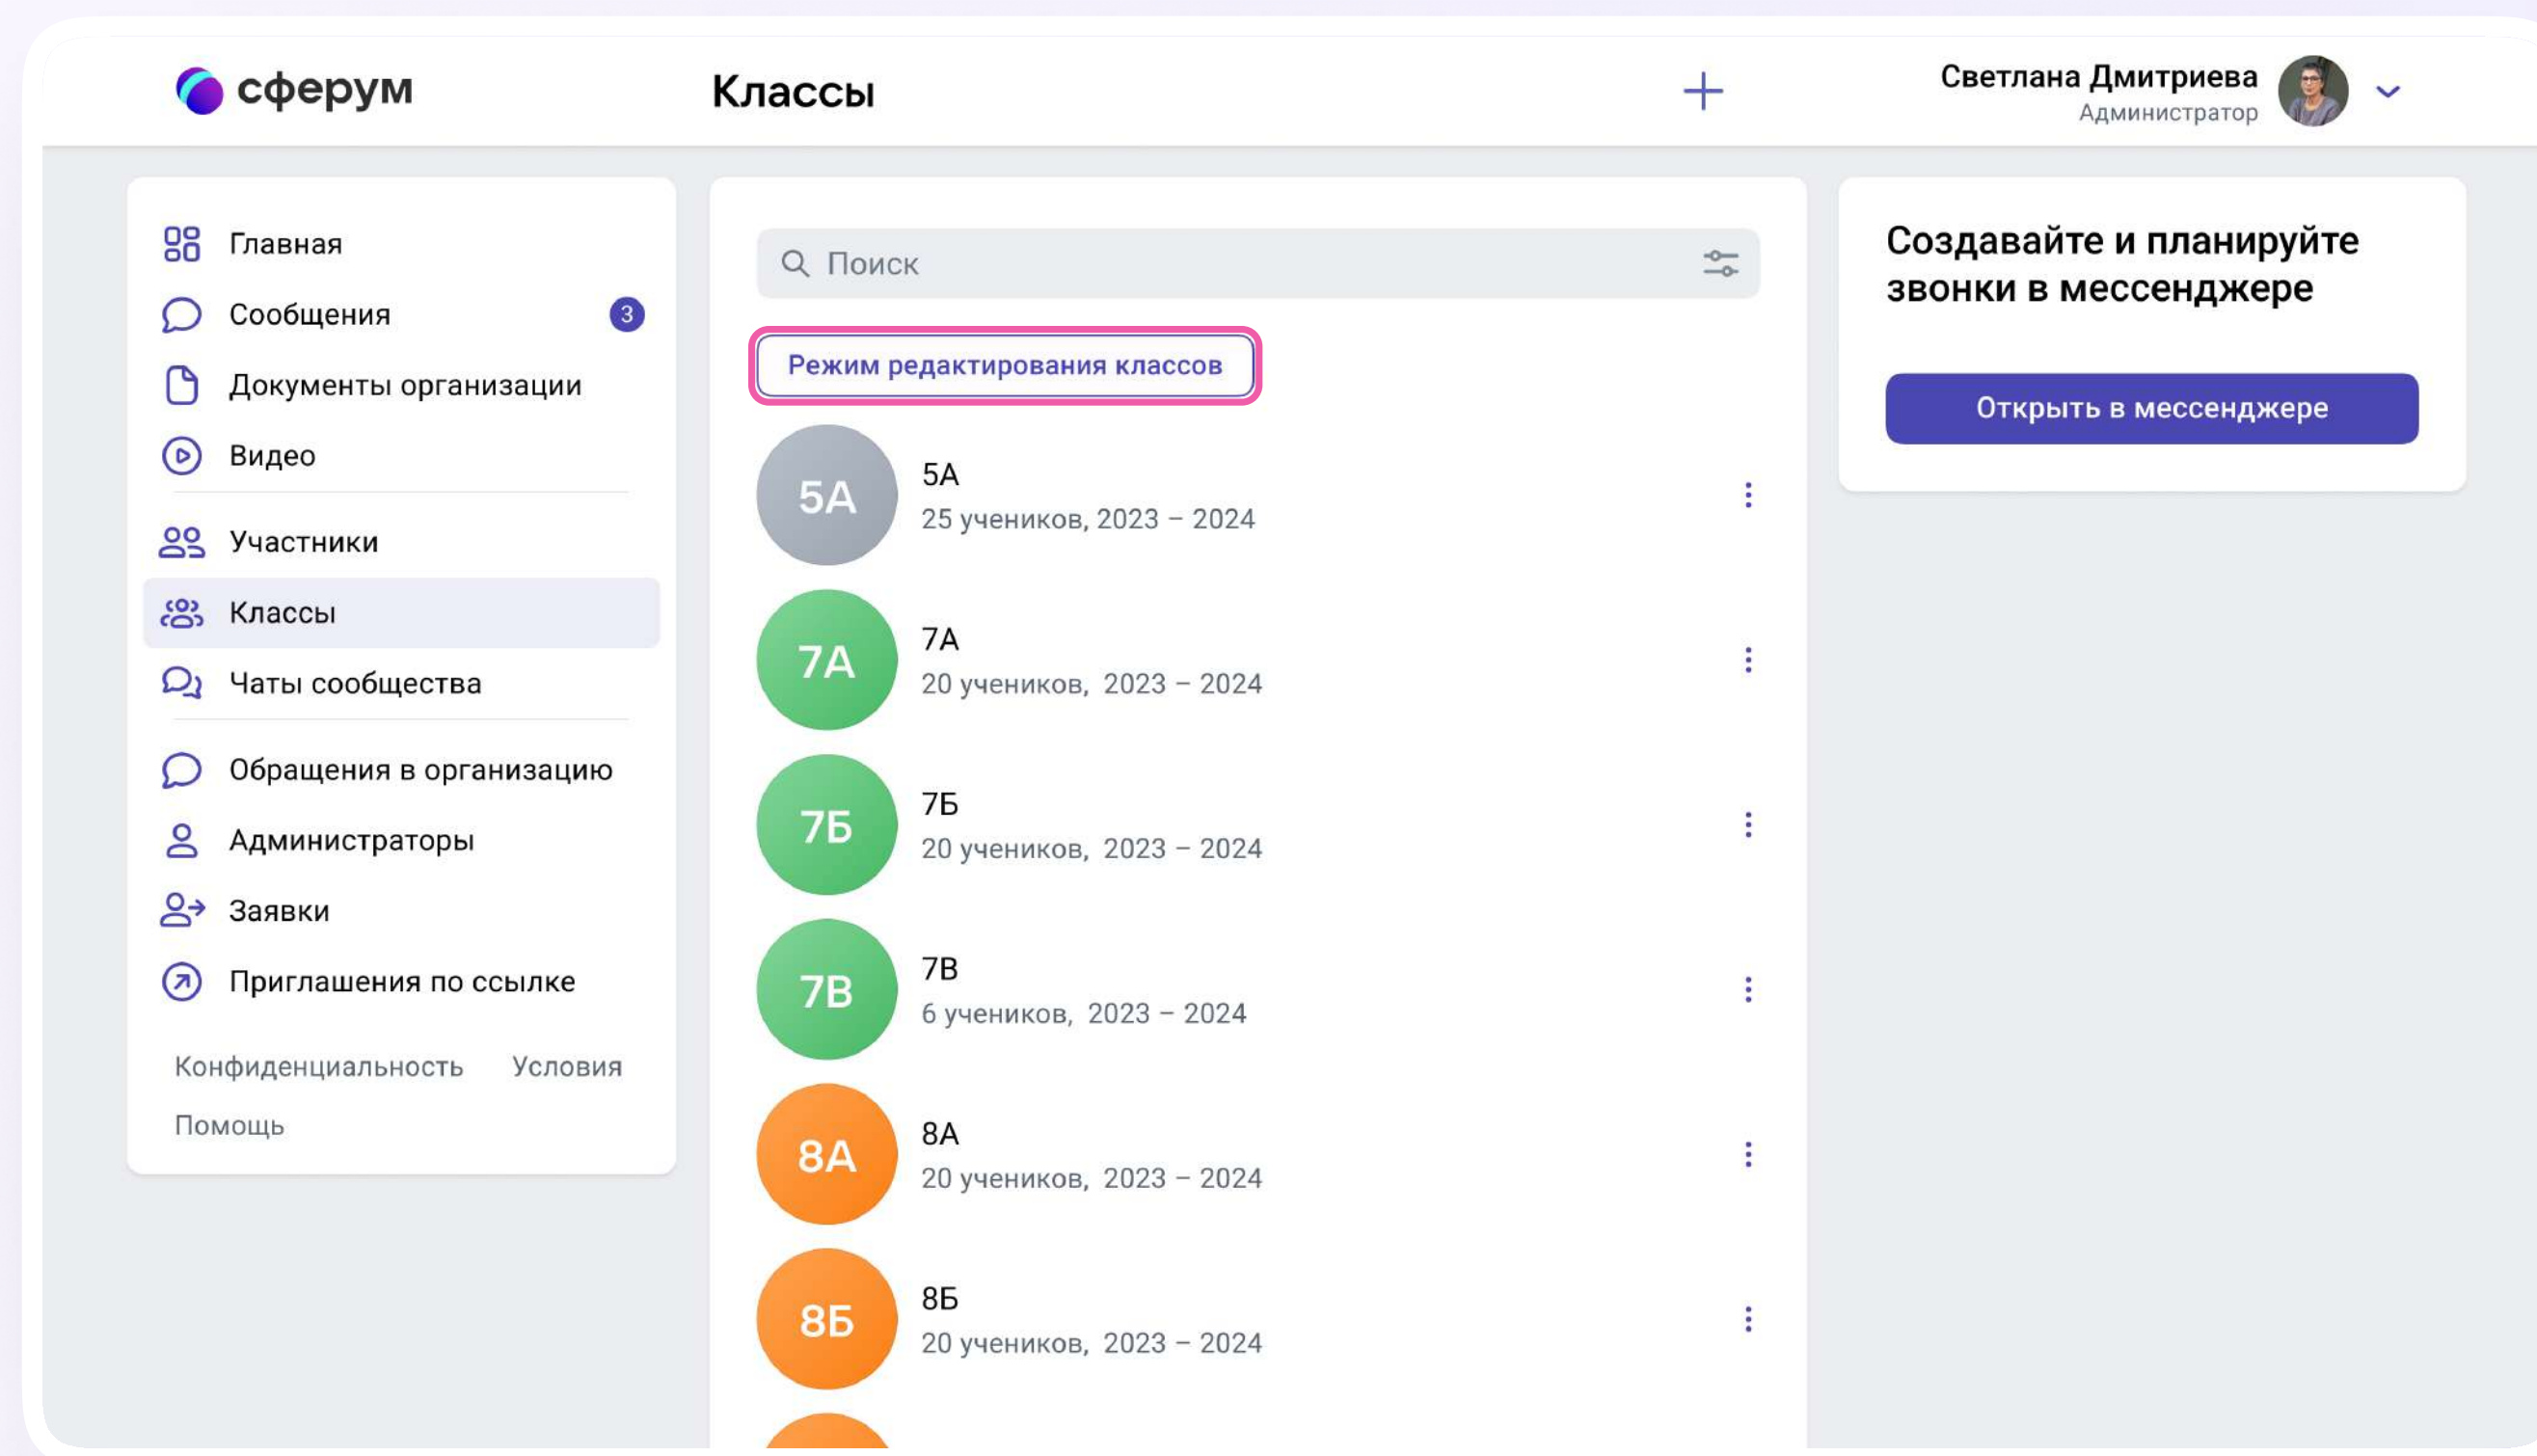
сферум

Классы

+

Светлана Дмитриева
Администратор

Главная
Сообщения 3
Документы организации
Видео
Участники
Классы
Чаты сообщества
Обращения в организацию
Администраторы
Заявки
Приглашения по ссылке

Конфиденциальность Условия
Помощь

Поиск

Режим редактирования классов

5А
5А
25 учеников, 2023 – 2024

7А
7А
20 учеников, 2023 – 2024

7Б
7Б
20 учеников, 2023 – 2024

7В
7В
6 учеников, 2023 – 2024

8А
8А
20 учеников, 2023 – 2024

8Б
8Б
20 учеников, 2023 – 2024

Создавайте и планируйте звонки в мессенджере

Открыть в мессенджере